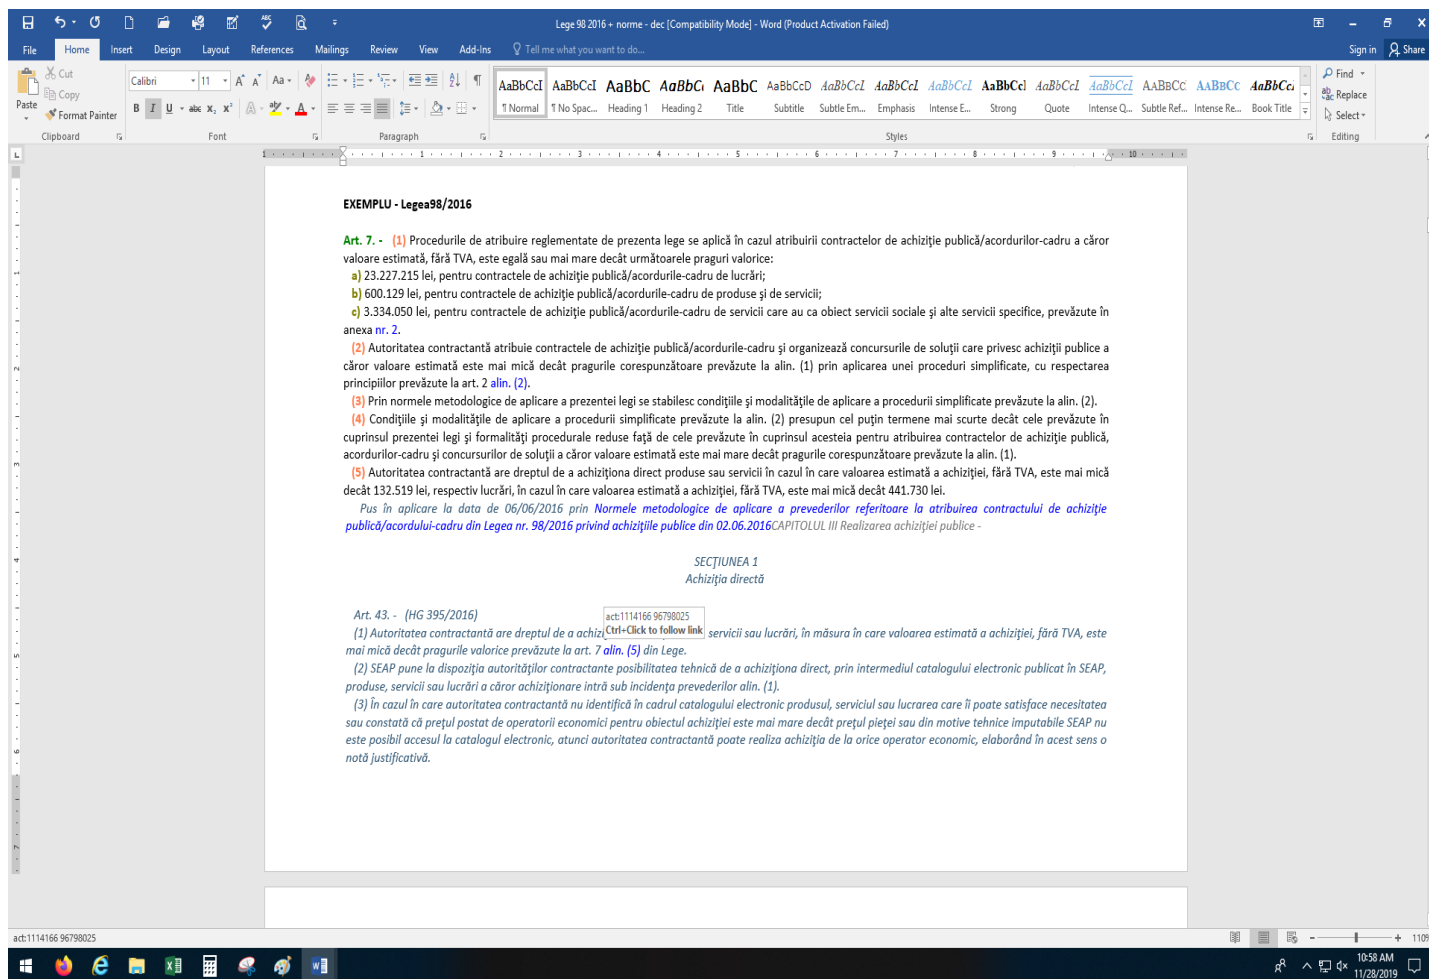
Lege 98 2016 + norme - dec [Compatibility Mode] - Word (Product Activation Failed)

File Home Insert Design Layout References Mailings Review View Add-Ins Tell me what you want to do... Sign in Share

Cut Copy Format Painter Paste Clipboard Calibri 11 Font Paragraph

AaBbCcI ¶ Normal AaBbCcI ¶ No Spac... AaBbC Heading 1 AaBbCc Heading 2 AaBbC Title AaBbCcD Subtitle AaBbCcI Subtle Em... AaBbCcI Emphasis AaBbCcI Intense E... AaBbCcI Strong AaBbCcI Quote AaBbCcI Intense Q... AABBCC Subtle Ref... AABBCC Intense Re... AaBbCc Book Title Styles

Find Replace Select Editing

EXEMPLU - Legea98/2016

Art. 7. - (1) Procedurile de atribuire reglementate de prezenta lege se aplică în cazul atribuirii contractelor de achiziţie publică/acordurilor-cadru a căror valoare estimată, fără TVA, este egală sau mai mare decât următoarele praguri valorice:
a) 23.227.215 lei, pentru contractele de achiziţie publică/acordurile-cadru de lucrări;
b) 600.129 lei, pentru contractele de achiziţie publică/acordurile-cadru de produse şi de servicii;
c) 3.334.050 lei, pentru contractele de achiziţie publică/acordurile-cadru de servicii care au ca obiect servicii sociale şi alte servicii specifice, prevăzute în anexa nr. 2.
(2) Autoritatea contractantă atribuie contractele de achiziţie publică/acordurile-cadru şi organizează concursurile de soluţii care privesc achiziţii publice a căror valoare estimată este mai mică decât pragurile corespunzătoare prevăzute la alin. (1) prin aplicarea unei proceduri simplificate, cu respectarea principiilor prevăzute la art. 2 alin. (2).
(3) Prin normele metodologice de aplicare a prezentei legi se stabilesc condiţiile şi modalităţile de aplicare a procedurii simplificate prevăzute la alin. (2).
(4) Condiţiile şi modalităţile de aplicare a procedurii simplificate prevăzute la alin. (2) presupun cel puţin termene mai scurte decât cele prevăzute în cuprinsul prezentei legi şi formalităţi procedurale reduse faţă de cele prevăzute în cuprinsul acesteia pentru atribuirea contractelor de achiziţie publică, acordurilor-cadru şi concursurilor de soluţii a căror valoare estimată este mai mică decât pragurile corespunzătoare prevăzute la alin. (1).
(5) Autoritatea contractantă are dreptul de a achiziţiona direct produse sau servicii în cazul în care valoarea estimată a achiziţiei, fără TVA, este mai mică decât 132.519 lei, respectiv lucrări, în cazul în care valoarea estimată a achiziţiei, fără TVA, este mai mică decât 441.730 lei.
Pus în aplicare la data de 06/06/2016 prin Normele metodologice de aplicare a prevederilor referitoare la atribuirea contractului de achiziţie publică/acordului-cadru din Legea nr. 98/2016 privind achiziţiile publice din 02.06.2016CAPITOLUL III Realizarea achiziţiei publice -

SECŢIUNEA 1
Achiziţia directă

Art. 43. - (HG 395/2016)
act:1114166 96798025
Ctrl+Click to follow link
(1) Autoritatea contractantă are dreptul de a achizi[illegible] servicii sau lucrări, în măsura în care valoarea estimată a achiziţiei, fără TVA, este mai mică decât pragurile valorice prevăzute la art. 7 alin. (5) din Lege.
(2) SEAP pune la dispoziţia autorităţilor contractante posibilitatea tehnică de a achiziţiona direct, prin intermediul catalogului electronic publicat în SEAP, produse, servicii sau lucrări a căror achiziţionare intră sub incidenţa prevederilor alin. (1).
(3) În cazul în care autoritatea contractantă nu identifică în cadrul catalogului electronic produsul, serviciul sau lucrarea care îi poate satisface necesitatea sau constată că preţul postat de operatorii economici pentru obiectul achiziţiei este mai mare decât preţul pieţei sau din motive tehnice imputabile SEAP nu este posibil accesul la catalogul electronic, atunci autoritatea contractantă poate realiza achiziţia de la orice operator economic, elaborând în acest sens o notă justificativă.

act:1114166 96798025

110%

10:58 AM
11/28/2019